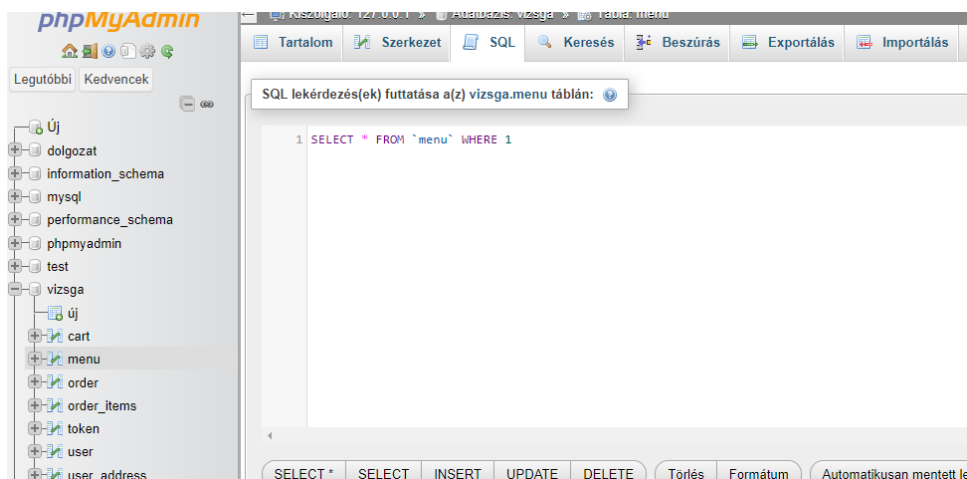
phpMyAdmin

Kiszolgáló: 127.0.0.1 » Adatbázis: vizsga » Tábla: menu

Tartalom Szerkezet SQL Keresés Beszúrás Exportálás Importálás

Legutóbbi Kedvencek

SQL lekérdezés(ek) futtatása a(z) vizsga.menu táblán:

1 SELECT * FROM `menu` WHERE 1

Új
dolgozat
information_schema
mysql
performance_schema
phpmyadmin
test
vizsga
Új
cart
menu
order
order_items
token
user
user_address

SELECT * SELECT INSERT UPDATE DELETE Törlés Formátum Automatikusan mentett le